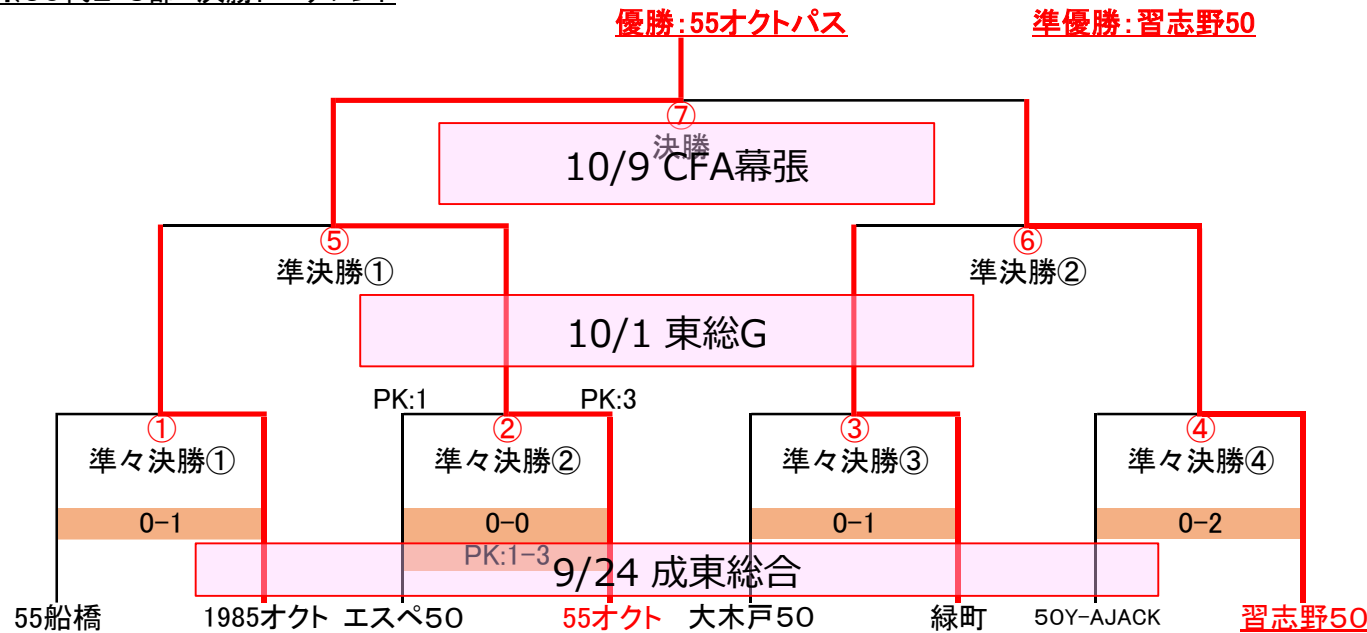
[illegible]

優勝：55オクトパス

準優勝：習志野50

⑦
決勝
10/9 CFA幕張

⑤
準決勝①

⑥
準決勝②

10/1 東総G

PK:1
PK:3

①
準々決勝①
0−1

②
準々決勝②
0−0
PK:1−3

③
準々決勝③
0−1

④
準々決勝④
0−2

9/24 成東総合

55船橋
1985オクト
エスペ50
55オクト
大木戸50
緑町
50Y-AJACK
習志野50